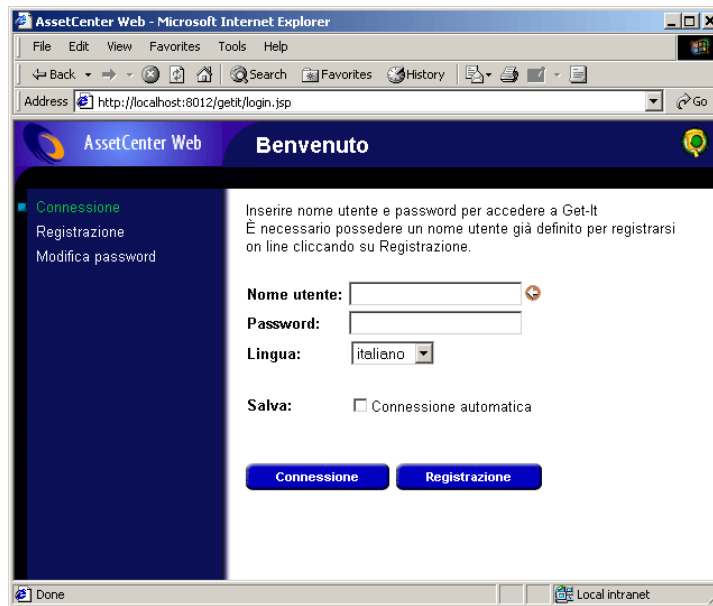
AssetCenter Web - Microsoft Internet Explorer

File Edit View Favorites Tools Help

Back Search Favorites History

Address http://localhost:8012/getit/login.jsp

Go

AssetCenter Web

Benvenuto

Connessione
Registrazione
Modifica password

Inserire nome utente e password per accedere a Get-It
È necessario possedere un nome utente già definito per registrarsi on line cliccando su Registrazione.

Nome utente:
Password:
Lingua: italiano

Salva: Connessione automatica

Connessione
Registrazione

Done

Local intranet